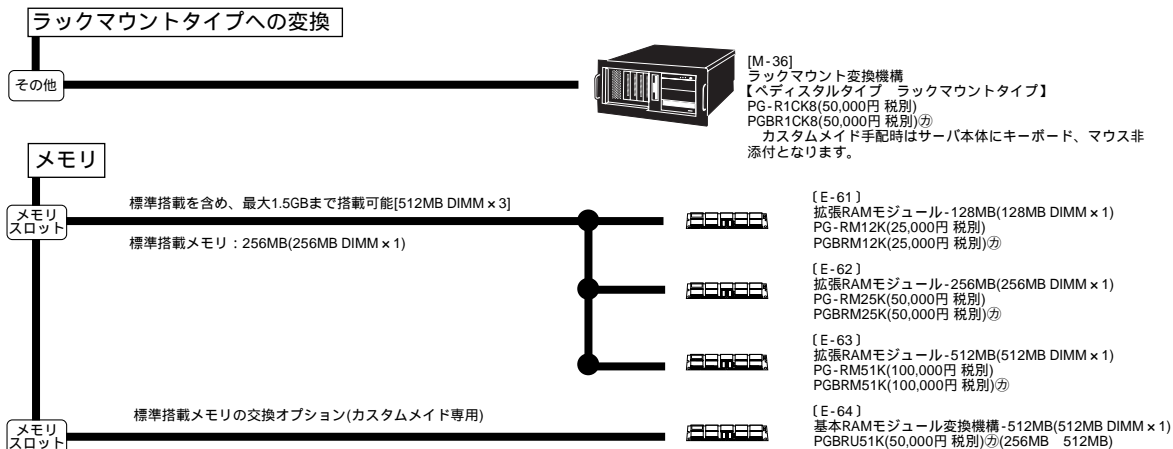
ラックマウントタイプへの変換

その他

[M-36]
ラックマウント変換機構
【ペディスタルタイプ　ラックマウントタイプ】
PG-R1CK8(50,000円 税別)
PGBR1CK8(50,000円 税別)㋕
　カスタムメイド手配時はサーバ本体にキーボード、マウス非添付となります。

メモリ

メモリスロット

標準搭載を含め、最大1.5GBまで搭載可能[512MB DIMM × 3]

標準搭載メモリ：256MB(256MB DIMM × 1)

〔E-61〕
拡張RAMモジュール-128MB(128MB DIMM × 1)
PG-RM12K(25,000円 税別)
PGBRM12K(25,000円 税別)㋕

〔E-62〕
拡張RAMモジュール-256MB(256MB DIMM × 1)
PG-RM25K(50,000円 税別)
PGBRM25K(50,000円 税別)㋕

〔E-63〕
拡張RAMモジュール-512MB(512MB DIMM × 1)
PG-RM51K(100,000円 税別)
PGBRM51K(100,000円 税別)㋕

標準搭載メモリの交換オプション(カスタムメイド専用)

メモリスロット

〔E-64〕
基本RAMモジュール変換機構-512MB(512MB DIMM × 1)
PGBRU51K(50,000円 税別)㋕(256MB　512MB)